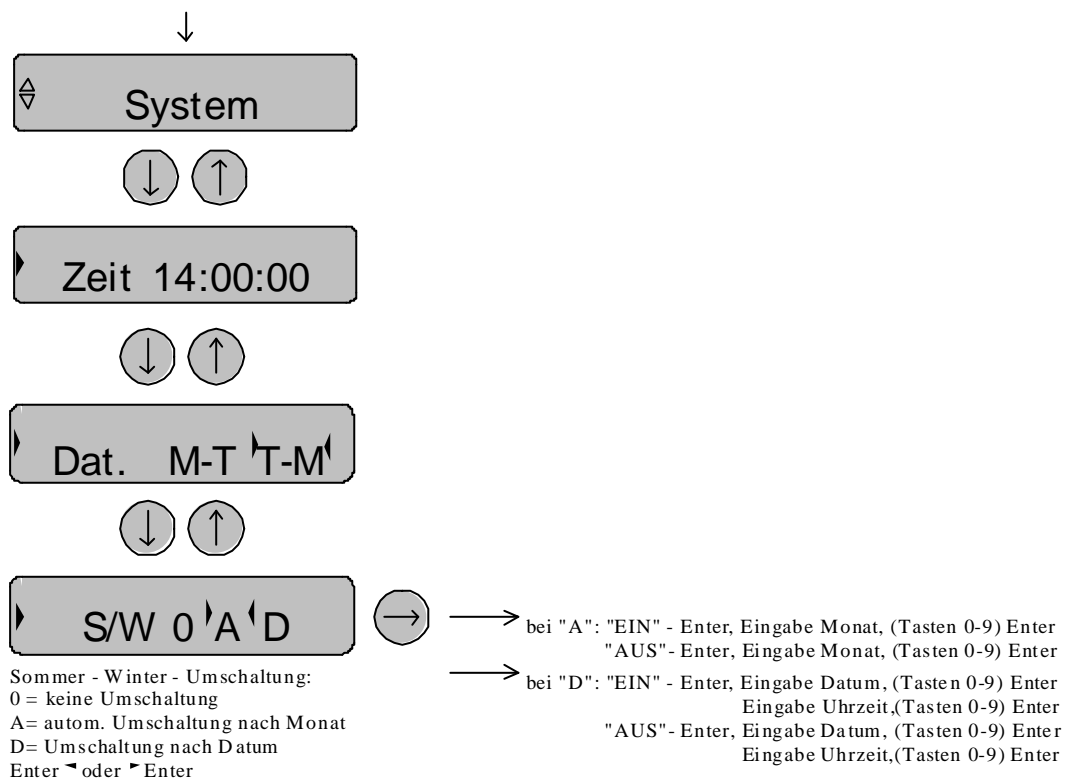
↓

System

↓ ↑

Zeit 14:00:00

↓ ↑

Dat. M-T T-M

↓ ↑

S/W 0 A D

→

bei "A": "EIN" - Enter, Eingabe Monat, (Tasten 0-9) Enter
"AUS"- Enter, Eingabe Monat, (Tasten 0-9) Enter

bei "D": "EIN" - Enter, Eingabe Datum, (Tasten 0-9) Enter
Eingabe Uhrzeit,(Tasten 0-9) Enter
"AUS"- Enter, Eingabe Datum, (Tasten 0-9) Enter
Eingabe Uhrzeit,(Tasten 0-9) Enter

Sommer - Winter - Umschaltung:
0 = keine Umschaltung
A= autom. Umschaltung nach Monat
D= Umschaltung nach Datum
Enter oder Enter